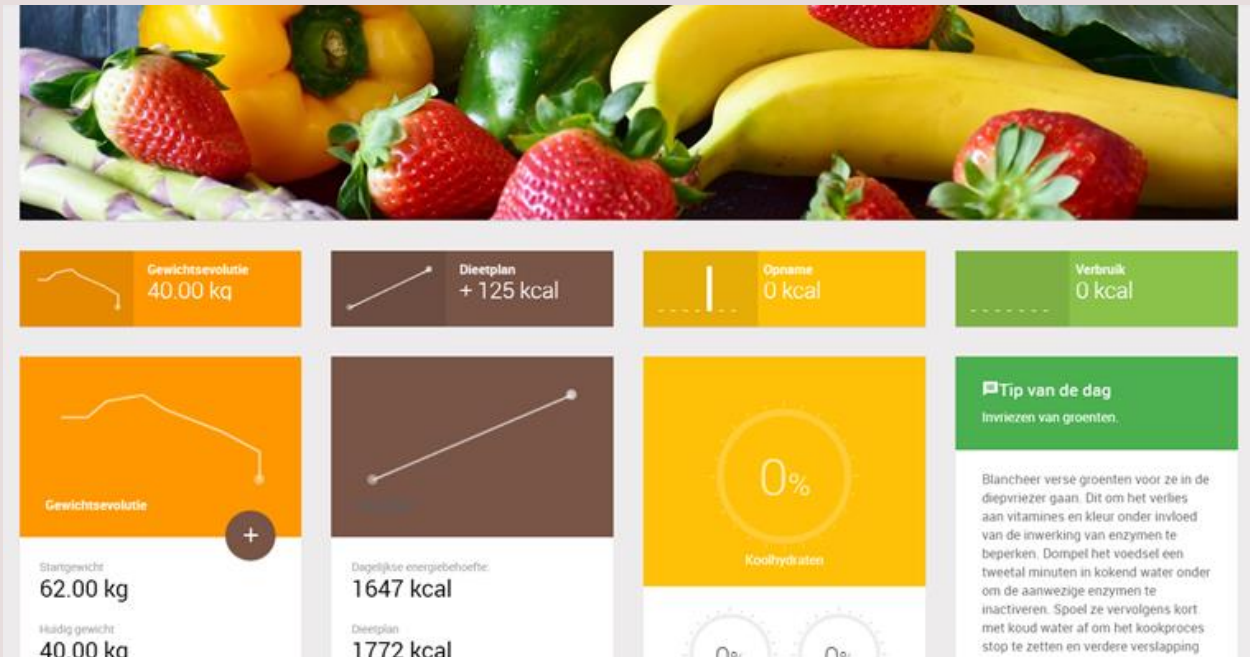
Gewichtsevolutie
40.00 kg

Dieetplan
+ 125 kcal

Opname
0 kcal

Verbruik
0 kcal

Gewichtsevolutie

+

Startgewicht
62.00 kg

Huidig gewicht
40.00 kg

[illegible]

Dagelijkse energiebehoefte:
1647 kcal

Dieetplan
1772 kcal

0%

Koolhydraten

0%

0%

Tip van de dag
Invriezen van groenten.

Blancheer verse groenten voor ze in de diepvriezer gaan. Dit om het verlies aan vitamines en kleur onder invloed van de inwerking van enzymen te beperken. Dompel het voedsel een tweetal minuten in kokend water onder om de aanwezige enzymen te inactiveren. Spoel ze vervolgens kort met koud water af om het kookproces stop te zetten en verdere verslapping